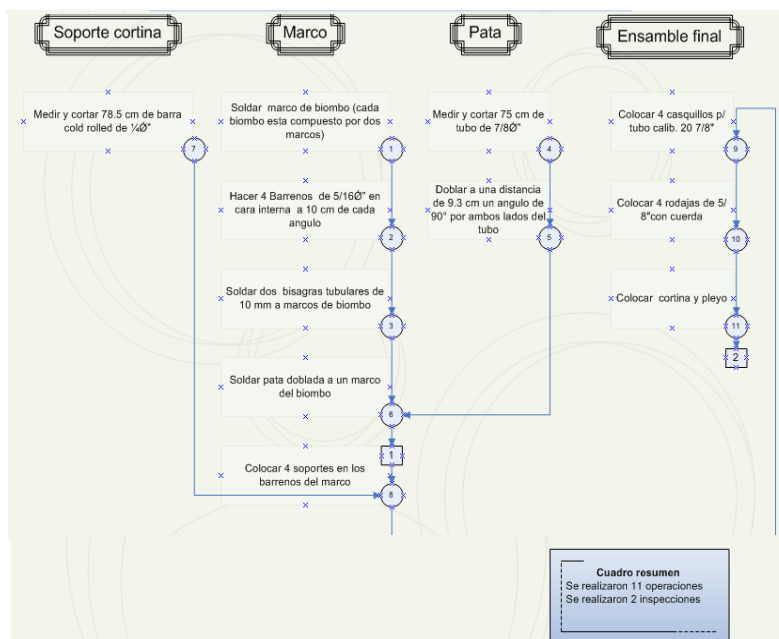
Soporte cortina

Marco

Pata

Ensamble final

Medir y cortar 78.5 cm de barra cold rolled de ¼Ø"

7

Soldar marco de biombo (cada biombo esta compuesto por dos marcos)

1

Hacer 4 Barrenos de 5/16Ø" en cara interna a 10 cm de cada angulo

2

Soldar dos bisagras tubulares de 10 mm a marcos de biombo

3

Soldar pata doblada a un marco del biombo

6

1

Colocar 4 soportes en los barrenos del marco

8

Medir y cortar 75 cm de tubo de 7/8Ø"

4

Doblar a una distancia de 9.3 cm un angulo de 90° por ambos lados del tubo

5

Colocar 4 casquillos p/ tubo calib. 20 7/8"

9

Colocar 4 rodajas de 5/ 8"con cuerda

10

Colocar cortina y pleyo

11

2

Cuadro resumen
Se realizaron 11 operaciones
Se realizaron 2 inspecciones